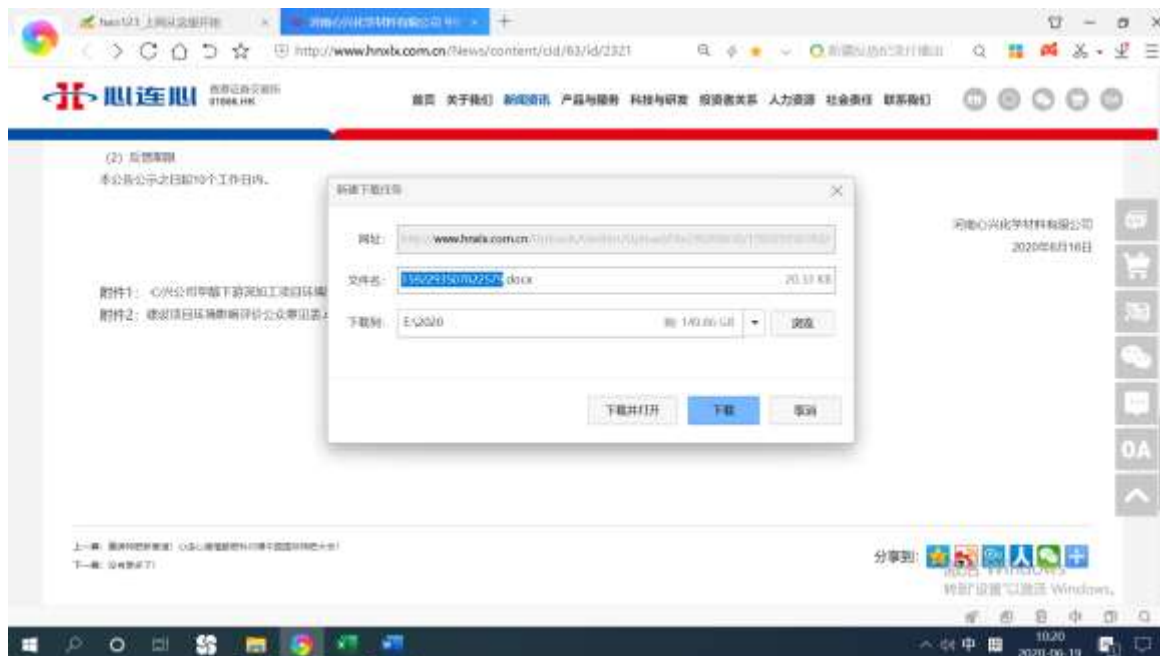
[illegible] 上网从这里开始
河南心连心化学材料有限公司 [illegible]
http://www.hnxlx.com.cn/News/content/cid/63/id/2321

心连心 香港联合交易所 01866.HK

首页 关于我们 新闻资讯 产品与服务 科技与研发 投资者关系 人力资源 社会责任 联系我们

(2) 反馈期限
本公告公示之日起10个工作日内。

河南心连心化学材料有限公司
2020年6月16日

附件1： 心连心公司年产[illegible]项目环境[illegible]
附件2： 建设项目环境影响评价公众意见表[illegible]

新建下载任务

网址: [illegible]www.hnxlx.com.cn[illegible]

文件名: 1592935078225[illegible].docx 20.33 KB

下载到: E:\2020 剩: 140.86 GB 浏览

下载并打开 下载 取消

上一条: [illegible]
下一条: 没有了!

分享到:

激活 Windows
转到"设置"以激活 Windows。

中
10:20
2020-06-19